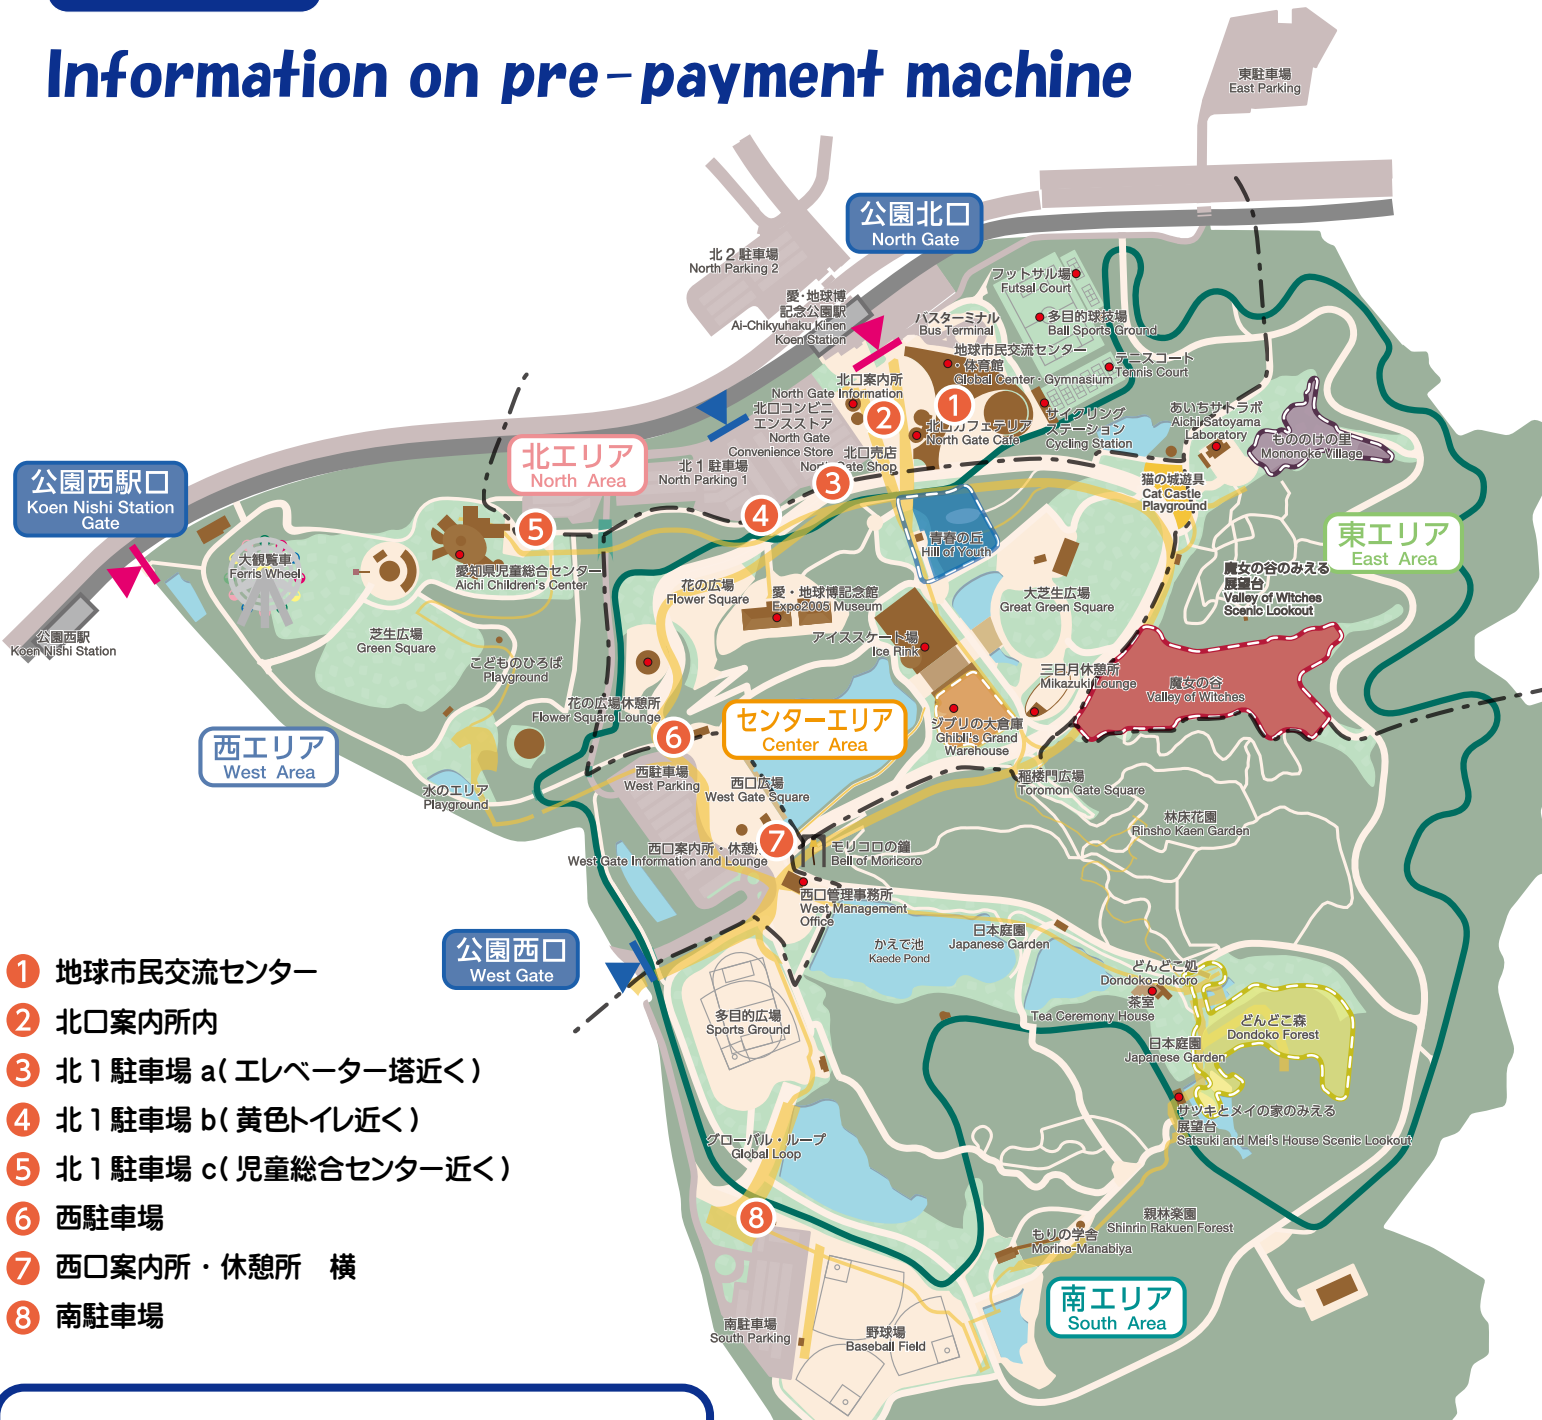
Information on pre-payment machine

東駐車場
East Parking

公園北口
North Gate

北２駐車場
North Parking 2

愛・地球博記念公園駅
Ai-Chikyuhaku Kinen Koen Station

フットサル場
Futsal Court

多目的球技場
Ball Sports Ground

バスターミナル
Bus Terminal

地球市民交流センター・体育館
Global Center・Gymnasium

テニスコート
Tennis Court

北口案内所
North Gate Information

北口コンビニエンスストア
North Gate Convenience Store

北口カフェテリア
North Gate Cafe

サイクリングステーション
Cycling Station

あいちサトラボ
Aichi Satoyama Laboratory

もののけの里
Mononoke Village

北口売店
North Gate Shop

北１駐車場
North Parking 1

北エリア
North Area

猫の城遊具
Cat Castle Playground

公園西駅口
Koen Nishi Station Gate

大観覧車
Ferris Wheel

愛知県児童総合センター
Aichi Children's Center

青春の丘
Hill of Youth

東エリア
East Area

公園西駅
Koen Nishi Station

花の広場
Flower Square

愛・地球博記念館
Expo2005 Museum

大芝生広場
Great Green Square

魔女の谷のみえる展望台
Valley of Witches Scenic Lookout

芝生広場
Green Square

こどものひろば
Playground

アイススケート場
Ice Rink

三日月休憩所
Mikazuki Lounge

魔女の谷
Valley of Witches

花の広場休憩所
Flower Square Lounge

センターエリア
Center Area

ジブリの大倉庫
Ghibli's Grand Warehouse

西エリア
West Area

西駐車場
West Parking

西口広場
West Gate Square

水のエリア
Playground

稲楼門広場
Toromon Gate Square

林床花園
Rinsho Kaen Garden

西口案内所・休憩所
West Gate Information and Lounge

モリコロの鐘
Bell of Moricoro

西口管理事務所
West Management Office

公園西口
West Gate

かえで池
Kaede Pond

日本庭園
Japanese Garden

どんどこ処
Dondoko-dokoro

茶室
Tea Ceremony House

どんどこ森
Dondoko Forest

多目的広場
Sports Ground

日本庭園
Japanese Garden

サツキとメイの家のみえる展望台
Satsuki and Mei's House Scenic Lookout

グローバル・ループ
Global Loop

親林楽園
Shinrin Rakuen Forest

もりの学舎
Morino-Manabiya

南エリア
South Area

南駐車場
South Parking

野球場
Baseball Field

1 地球市民交流センター
2 北口案内所内
3 北１駐車場 a(エレベーター塔近く)
4 北１駐車場 b(黄色トイレ近く)
5 北１駐車場 c(児童総合センター近く)
6 西駐車場
7 西口案内所・休憩所　横
8 南駐車場